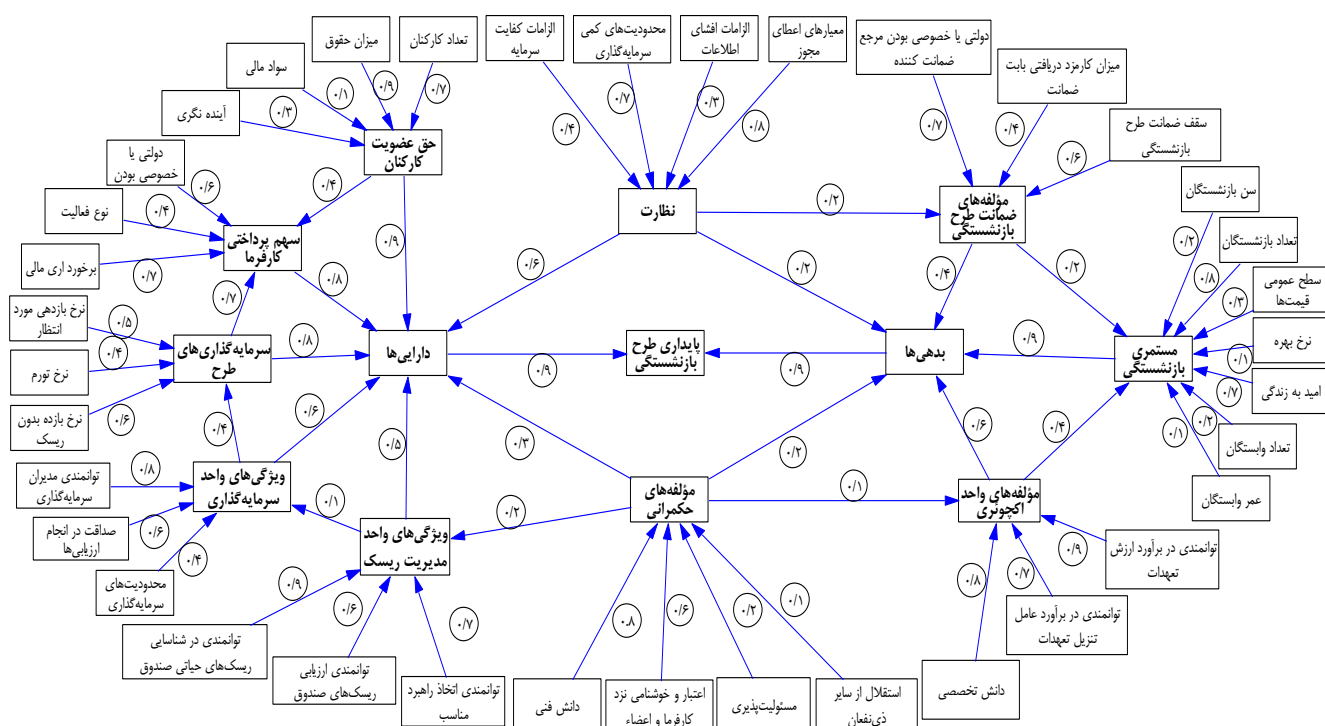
تعداد کارکنان
میزان حقوق
سواد مالی
آینده نگری
۰/۱
۰/۹
۰/۷
۰/۳
حق عضویت کارکنان
دولتی یا خصوصی بودن
نوع فعالیت
برخورد ارای مالی
۰/۶
۰/۴
۰/۷
۰/۴
سهم پرداختی کارفرما
۰/۹
نرخ بازدهی مورد انتظار
نرخ تورم
نرخ بازده بدون ریسک
۰/۵
۰/۴
۰/۶
۰/۷
۰/۸
سرمایه‌گذاری‌های طرح
۰/۸
دارایی‌ها
الزامات کفایت سرمایه
محدودیت‌های کمی سرمایه‌گذاری
الزامات افشای اطلاعات
معیارهای اعطای مجوز
۰/۴
۰/۷
۰/۳
۰/۸
نظارت
۰/۶
۰/۲
۰/۲
پایداری طرح بازنشستگی
۰/۹
۰/۹
دولتی یا خصوصی بودن مرجع ضمانت کننده
میزان کارمزد دریافتی بابت ضمانت
سقف ضمانت طرح بازنشستگی
۰/۷
۰/۴
۰/۶
مؤلفه‌های ضمانت طرح بازنشستگی
۰/۴
بدهی‌ها
۰/۲
۰/۹
مستمری بازنشستگی
سن بازنشستگان
تعداد بازنشستگان
سطح عمومی قیمت‌ها
نرخ بهره
امید به زندگی
تعداد وابستگان
عمر وابستگان
۰/۲
۰/۸
۰/۳
۰/۱
۰/۷
۰/۲
۰/۱
توانمندی مدیران سرمایه‌گذاری
صداقت در انجام ارزیابی‌ها
محدودیت‌های سرمایه‌گذاری
۰/۸
۰/۶
۰/۴
۰/۴
۰/۶
ویژگی‌های واحد سرمایه‌گذاری
۰/۱
۰/۵
۰/۳
ویژگی‌های واحد مدیریت ریسک
۰/۲
توانمندی در شناسایی ریسک‌های حیاتی صندوق
توانمندی ارزیابی ریسک‌های صندوق
توانمندی اتخاذ راهبرد مناسب
۰/۹
۰/۶
۰/۷
مؤلفه‌های حکمرانی
۰/۲
۰/۱
دانش فنی
اعتبار و خوشنامی نزد کارفرما و اعضاء
مسئولیت‌پذیری
استقلال از سایر ذی‌نفعان
۰/۸
۰/۶
۰/۲
۰/۱
مؤلفه‌های واحد اکچوئری
۰/۶
۰/۴
توانمندی در برآورد ارزش تعهدات
توانمندی در برآورد عامل تنزیل تعهدات
دانش تخصصی
۰/۹
۰/۷
۰/۸